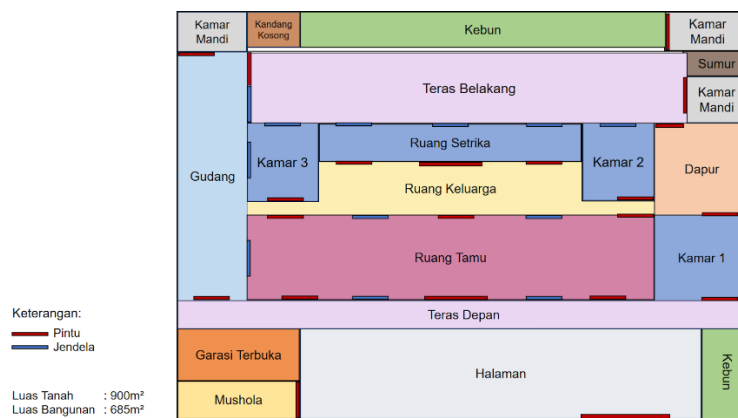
Kamar Mandi

Kandang Kosong

Kebun

Kamar Mandi

Sumur

Kamar Mandi

Teras Belakang

Gudang

Kamar 3

Ruang Setrika

Kamar 2

Dapur

Ruang Keluarga

Ruang Tamu

Kamar 1

Teras Depan

Garasi Terbuka

Halaman

Kebun

Mushola

Keterangan:
Pintu
Jendela

Luas Tanah : 900m²
Luas Bangunan : 685m²